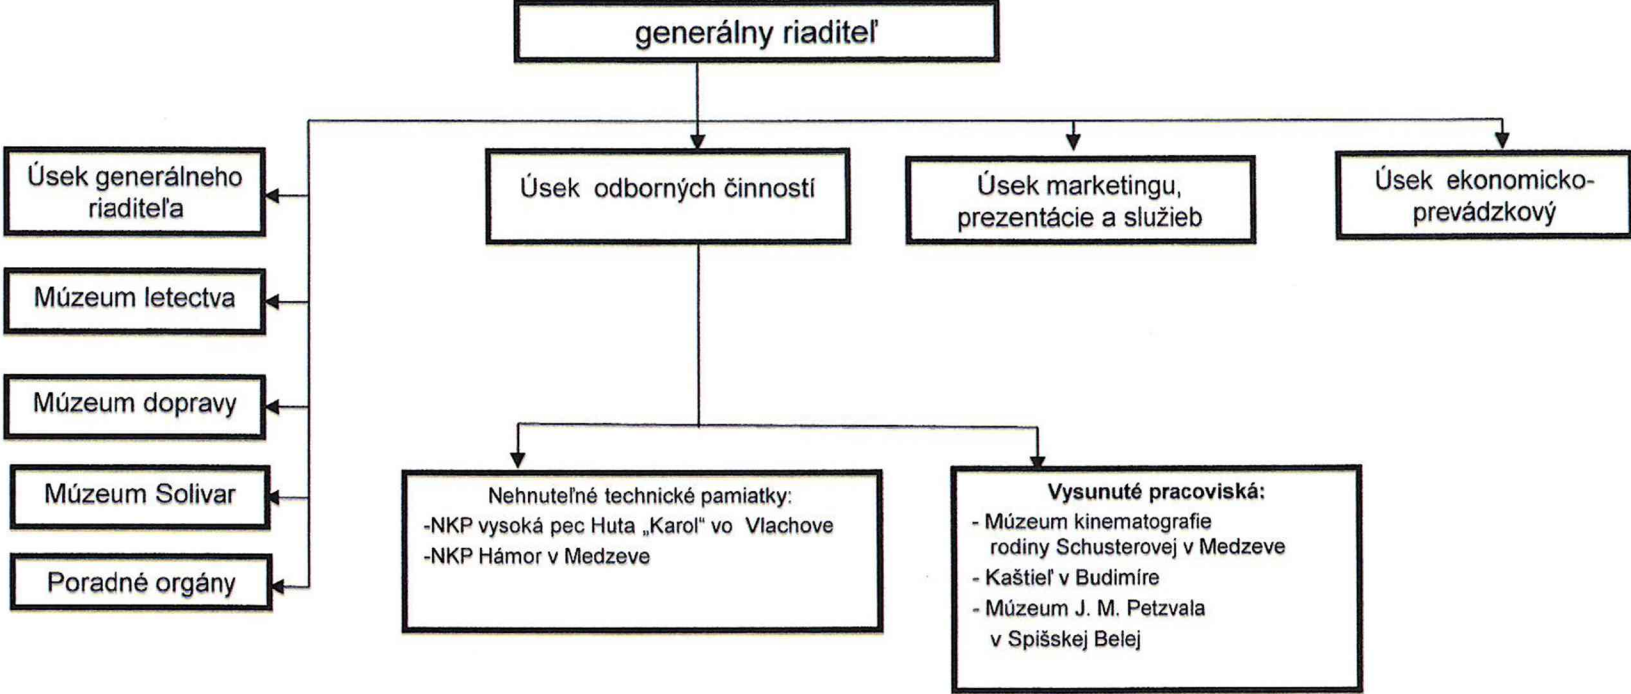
generálny riaditeľ

Úsek generálneho riaditeľa

Múzeum letectva

Múzeum dopravy

Múzeum Solivar

Poradné orgány

Úsek odborných činností

Úsek marketingu, prezentácie a služieb

Úsek ekonomicko-prevádzkový

Nehnuteľné technické pamiatky:
-NKP vysoká pec Huta „Karol" vo Vlachove
-NKP Hámor v Medzeve

Vysunuté pracoviská:
- Múzeum kinematografie rodiny Schusterovej v Medzeve
- Kaštieľ v Budimíre
- Múzeum J. M. Petzvala v Spišskej Belej